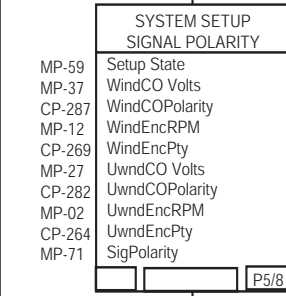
SYSTEM SETUP
SIGNAL POLARITY

MP-59 Setup State
MP-37 WindCO Volts
CP-287 WindCOPolarity
MP-12 WindEncRPM
CP-269 WindEncPty
MP-27 UwndCO Volts
CP-282 UwndCOPolarity
MP-02 UwndEncRPM
CP-264 UwndEncPty
MP-71 SigPolarity

P5/8